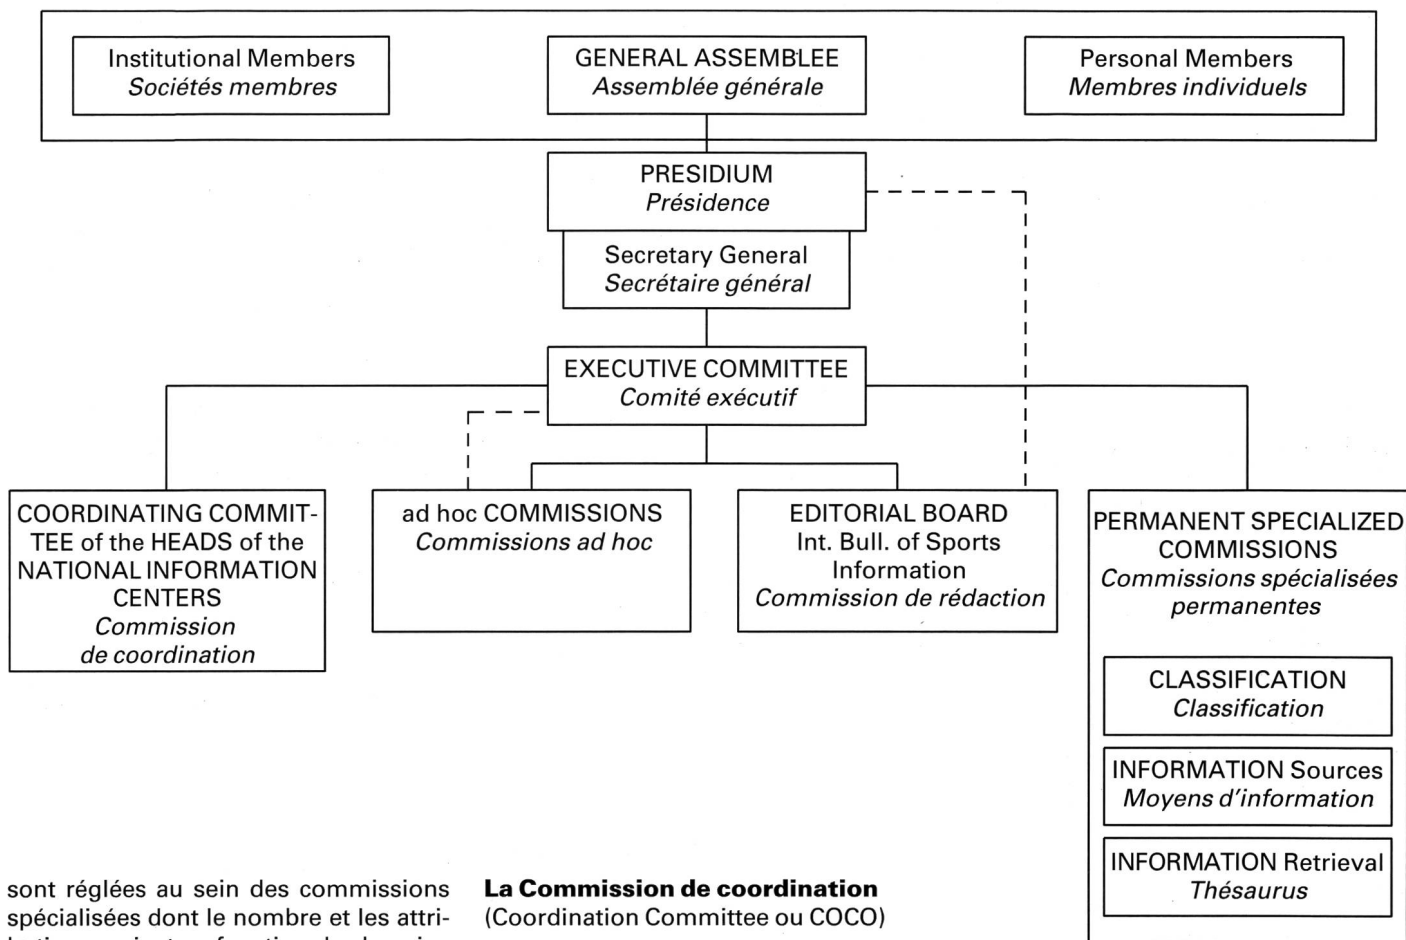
Institutional Members
*Sociétés membres*

GENERAL ASSEMBLEE
*Assemblée générale*

Personal Members
*Membres individuels*

PRESIDIUM
*Présidence*

Secretary General
*Secrétaire général*

EXECUTIVE COMMITTEE
*Comité exécutif*

COORDINATING COMMITTEE of the HEADS of the NATIONAL INFORMATION CENTERS
*Commission de coordination*

ad hoc COMMISSIONS
*Commissions ad hoc*

EDITORIAL BOARD
Int. Bull. of Sports Information
*Commission de rédaction*

PERMANENT SPECIALIZED COMMISSIONS
*Commissions spécialisées permanentes*

CLASSIFICATION
*Classification*

INFORMATION Sources
*Moyens d'information*

INFORMATION Retrieval
*Thésaurus*

sont réglées au sein des commissions spécialisées dont le nombre et les attri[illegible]

**La Commission de coordination**
(Coordination Committee ou COCO)